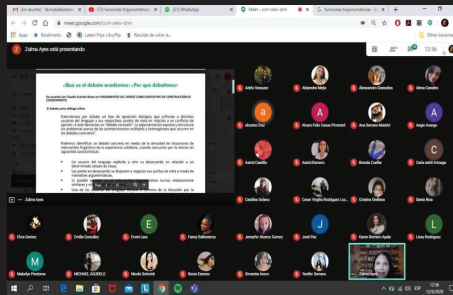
(sin asunto) - fanny.ballesteros | (12) Funciones trigonométricas | (27) WhatsApp | Meet - cnm-vebz-drtn | Funciones trigonométricas

meet.google.com/cnm-vebz-drtn

Apps | Bookmarks | Latest Flips | ArcyFlip | Résultat de votre re... | Other bookmarks

Zulma Ayes está presentando

12:36

¿Qué es el debate académico? ¿Por qué debatimos?

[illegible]

El debate como diálogo crítico

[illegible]

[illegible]

Zulma Ayes

Adela Vazquez | Alejandro Mejia | Alexandra Gonzalez | Alexa Canales

alondra Cruz | Alvaro Felix Cossa Piment | Ana Dorantes Madrid | Angie Arango

Astrid Castillo | Astrid Romero | Brenda Cuellar | Carla andi Armaga

Catalina Bolaño | Cesar Virgilio Rodriguez Lo... | Cristina Orellana | Dania Rios

Elisa Gomez | Emilio Gonzalez | Erwin Lara | Fanny Ballesteros | Jennyfer Alvarez Gomez | José Paz | Karen Romero Ayala | Lizzy Rodriguez

Madelyn Pimbomo | MICHAEL AGUERO | Nicole Sylvester | Rocio Dominguez | Ximena Arce | Yenifer Serrano | Zulma Ayes

12:06
12/8/2020